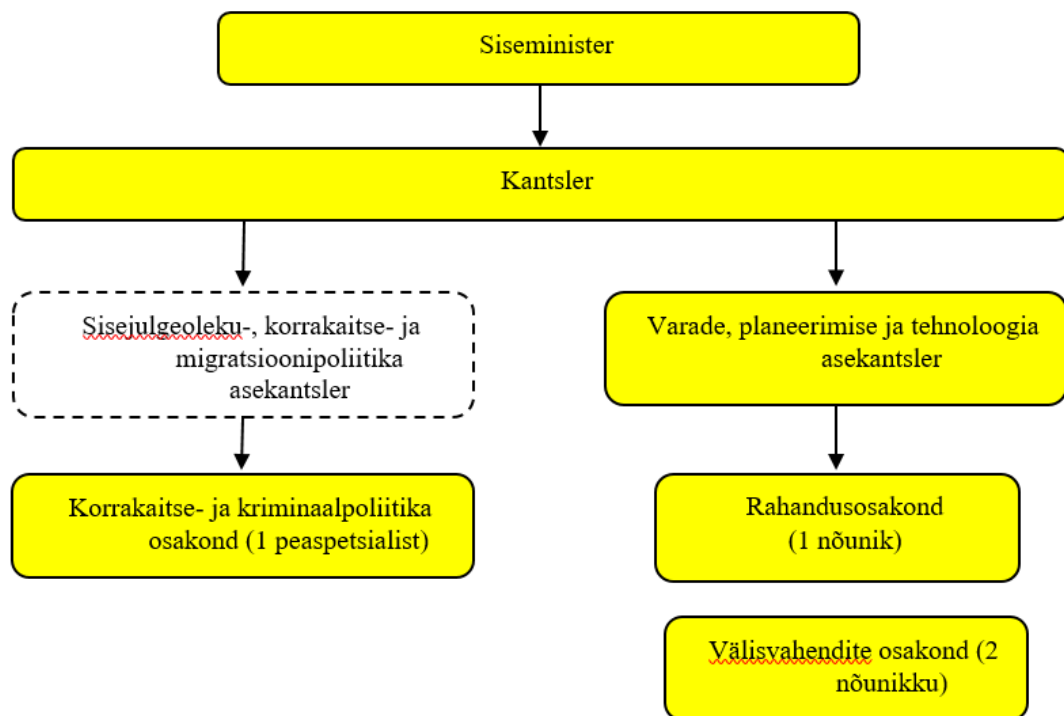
Siseminister

Kantsler

Sisejulgeoleku-, korrakaitse- ja migratsioonipoliitika asekantsler

Varade, planeerimise ja tehnoloogia asekantsler

Korrakaitse- ja kriminaalpoliitika osakond (1 peaspetsialist)

Rahandusosakond (1 nõunik)

Välisvahendite osakond (2 nõunikku)